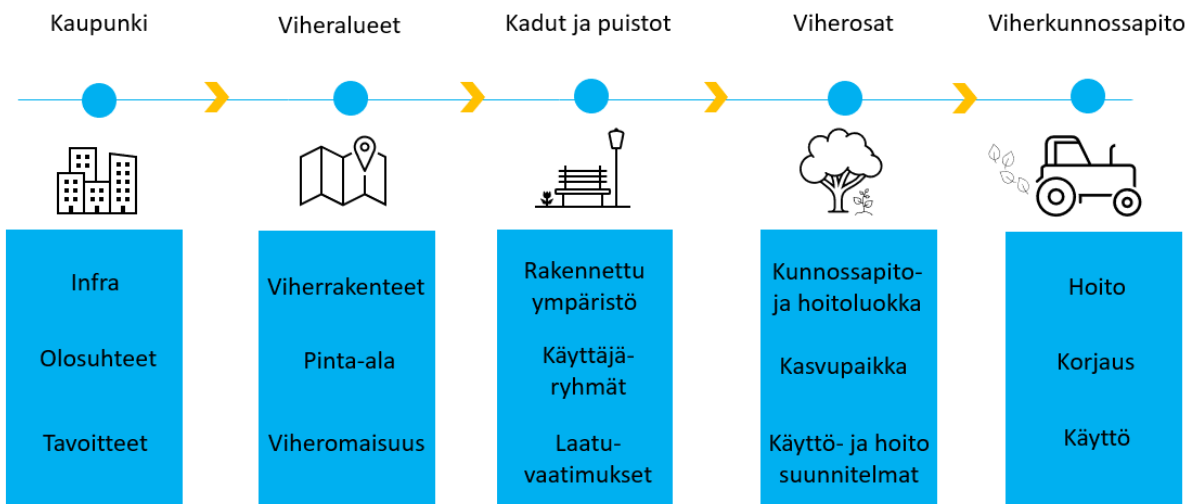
Kaupunki

Viheralueet

Kadut ja puistot

Viherosat

Viherkunnossapito

Infra

Olosuhteet

Tavoitteet

Viherrakenteet

Pinta-ala

Viheromaisuus

Rakennettu ympäristö

Käyttäjäryhmät

Laatuvaatimukset

Kunnossapito- ja hoitoluokka

Kasvupaikka

Käyttö- ja hoito suunnitelmat

Hoito

Korjaus

Käyttö